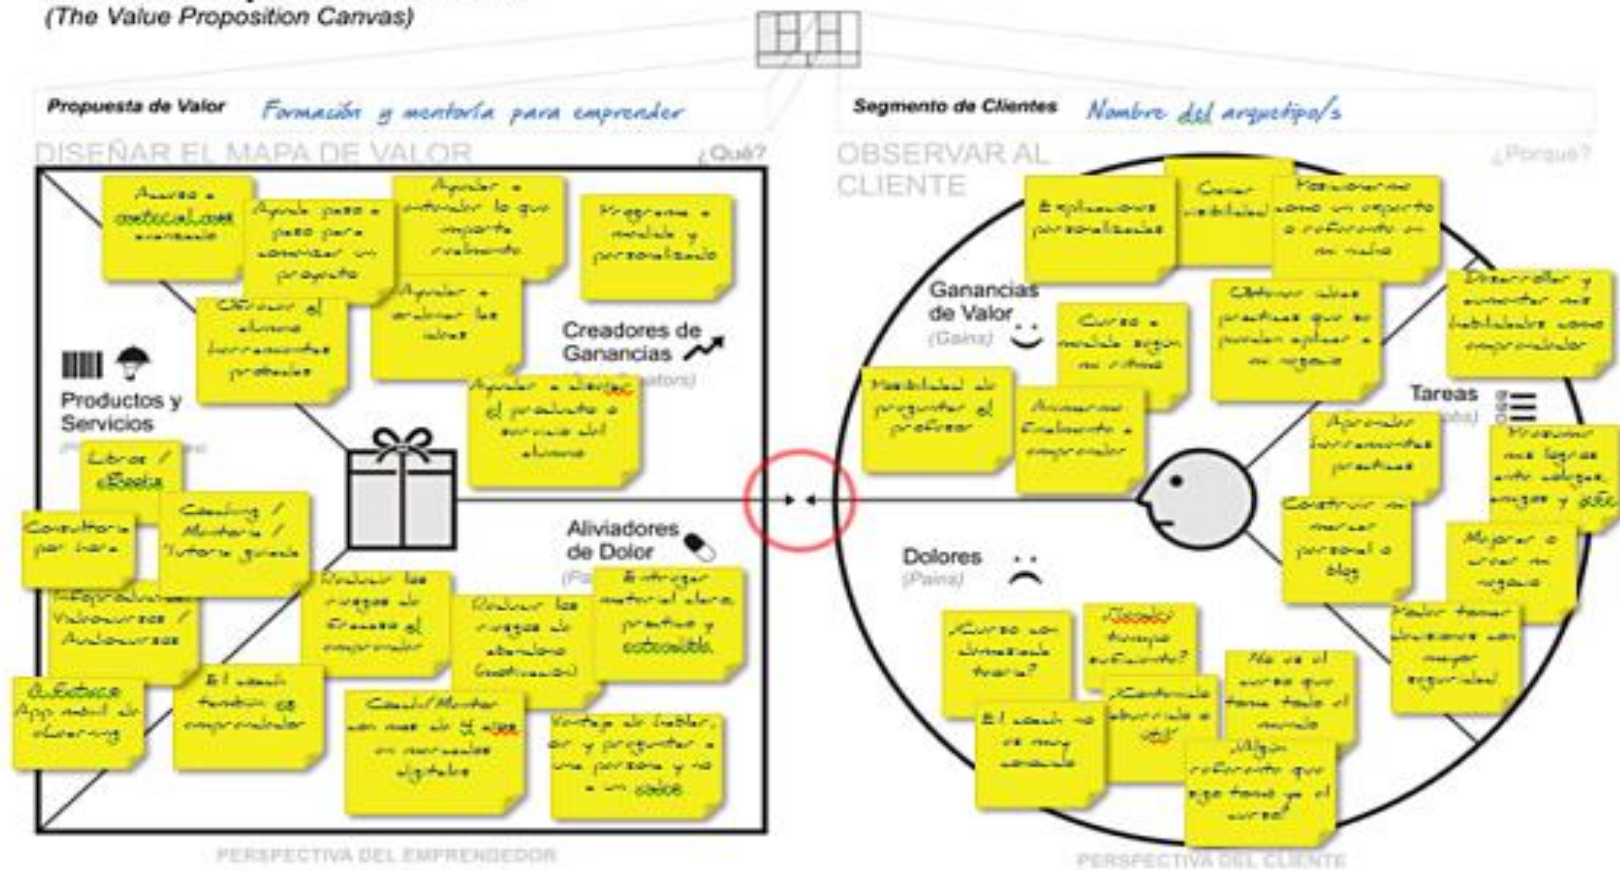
(The Value Proposition Canvas)

Propuesta de Valor Formación y mentoría para emprender

Segmento de Clientes Nombre del arquetipo/s

DISEÑAR EL MAPA DE VALOR ¿Qué?

OBSERVAR AL CLIENTE ¿Porqué?

Acceso a contenido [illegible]

Ayuda paso a paso para comenzar un proyecto

Ayudar a entender lo que importa realmente

Programa a medida y personalizado

Obtener el alumno herramientas prácticas

Ayudar a ordenar las ideas

Creadores de Ganancias

Ayudar a diseñar el producto o servicio del alumno

Productos y Servicios

Libros / eBooks

Coaching / Mentoría / Tutoría guiada

Consultoría por hora

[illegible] Videocursos / Audiocursos

Aliviadores de Dolor

Reducir los riesgos de fracaso al emprender

Reducir los riesgos de abandono (motivación)

Entregar material claro, práctico y accesible

eLibrary App móvil de eLearning

El coach también es emprendedor

Coach/Mentor con más de X años en mercados digitales

Ventaja de hablar, oír y preguntar a una persona y no a un robot

Ganancias de Valor (Gains)

Explicaciones personalizadas

Ganar credibilidad

Posicionarse como un experto o referente en mi nicho

Desarrollar y aumentar mis habilidades como emprendedor

Curso a medida según mi ritmo

Obtener ideas prácticas que se puedan aplicar a mi negocio

Posibilidad de preguntar al profesor

Acceso a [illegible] para emprender

Tareas (Jobs)

Aprender herramientas prácticas

Presumir mis logros ante colegas, amigos y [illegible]

Construir mi marca personal o blog

Mejorar o crear mi negocio

Dolores (Pains)

Poder tomar decisiones con mayor seguridad

¿Curso con demasiada teoría?

¿Tendré tiempo suficiente?

¿Contenido aburrido o útil?

No es el curso que tiene todo el mundo

El coach no es muy conocido

Algún referente que haya hecho ya el curso?

PERSPECTIVA DEL EMPRENDEDOR

PERSPECTIVA DEL CLIENTE